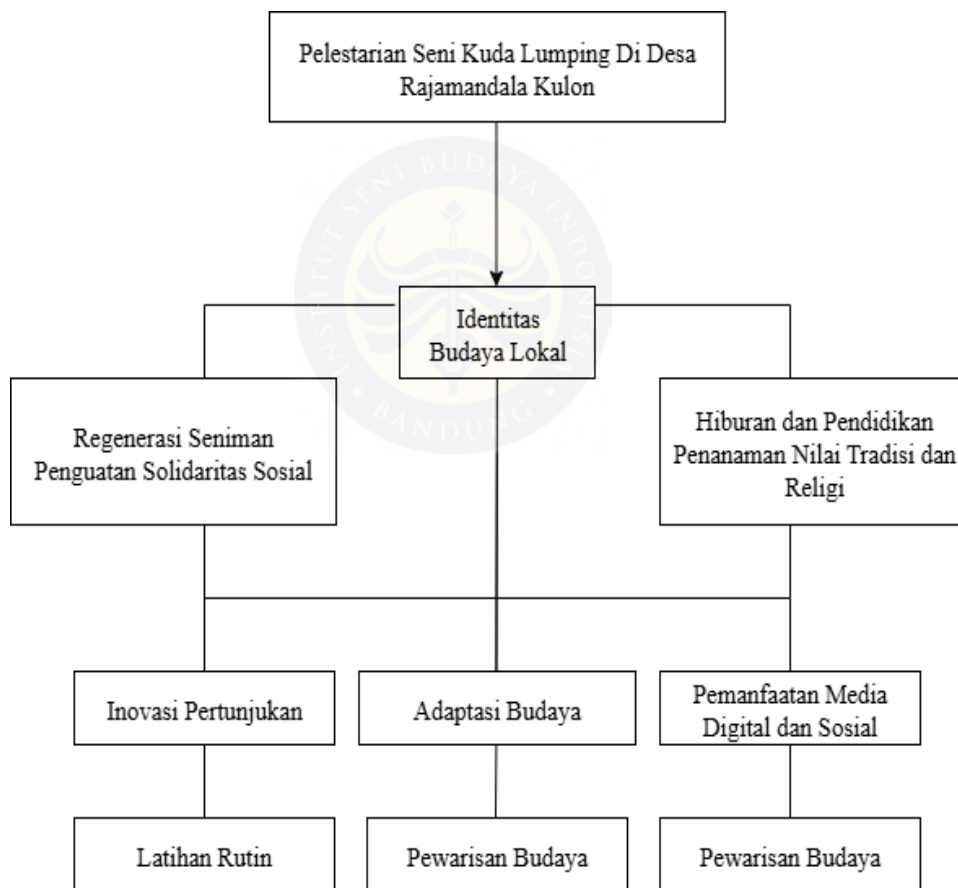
Pelestarian Seni Kuda Lumping Di Desa Rajamandala Kulon

INSTITUT SENI BUDAYA INDONESIA BANDUNG

Identitas Budaya Lokal

Regenerasi Seniman Penguatan Solidaritas Sosial

Hiburan dan Pendidikan Penanaman Nilai Tradisi dan Religi

Inovasi Pertunjukan

Adaptasi Budaya

Pemanfaatan Media Digital dan Sosial

Latihan Rutin

Pewarisan Budaya

Pewarisan Budaya